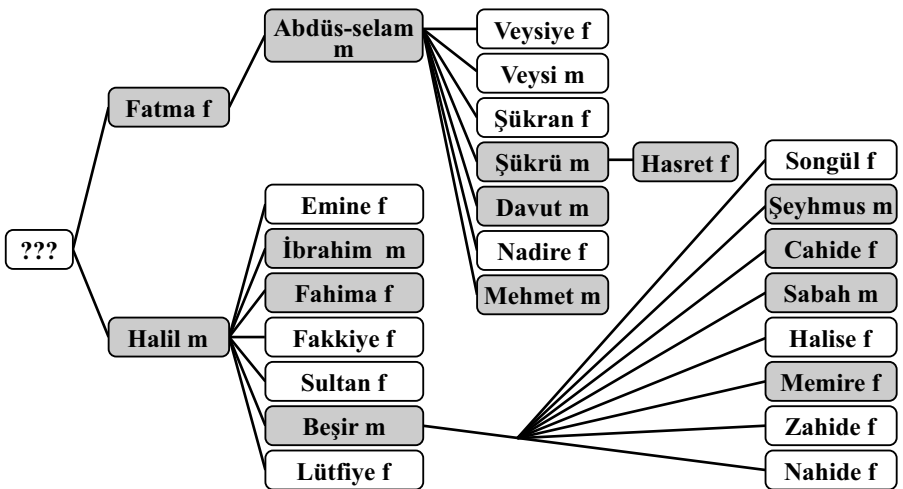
???

Fatma f

Abdüs-selam m

Veysiye f

Veysi m

Şükran f

Şükrü m

Hasret f

Davut m

Nadire f

Mehmet m

Halil m

Emine f

İbrahim m

Fahima f

Fakkiye f

Sultan f

Beşir m

Lütfiye f

Songül f

Şeyhmus m

Cahide f

Sabah m

Halise f

Memire f

Zahide f

Nahide f